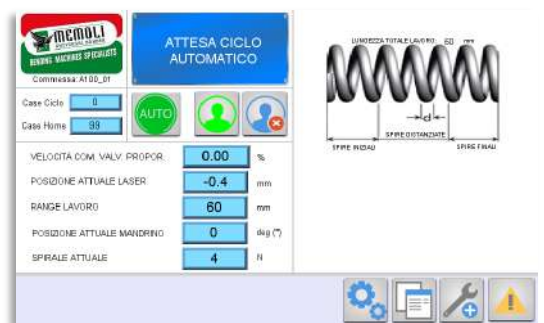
MEMOLI
BENDING MACHINES SPECIALISTS
Commessa: A100_01

ATTESA CICLO AUTOMATICO

LUNGHEZZA TOTALE LAVORO 60 mm
d
SPIRE INIZIALI
SPIRE DISTANZIATE
SPIRE FINALI

Case Ciclo 0
Case Home 99

AUTO

| | | |
|---|---|---|
| VELOCITÀ COM. VALV. PROPOR. | 0.00 | % |
| POSIZIONE ATTUALE LASER | -0.4 | mm |
| RANGE LAVORO | 60 | mm |
| POSIZIONE ATTUALE MANDRINO | 0 | deg (°) |
| SPIRALE ATTUALE | 4 | N |